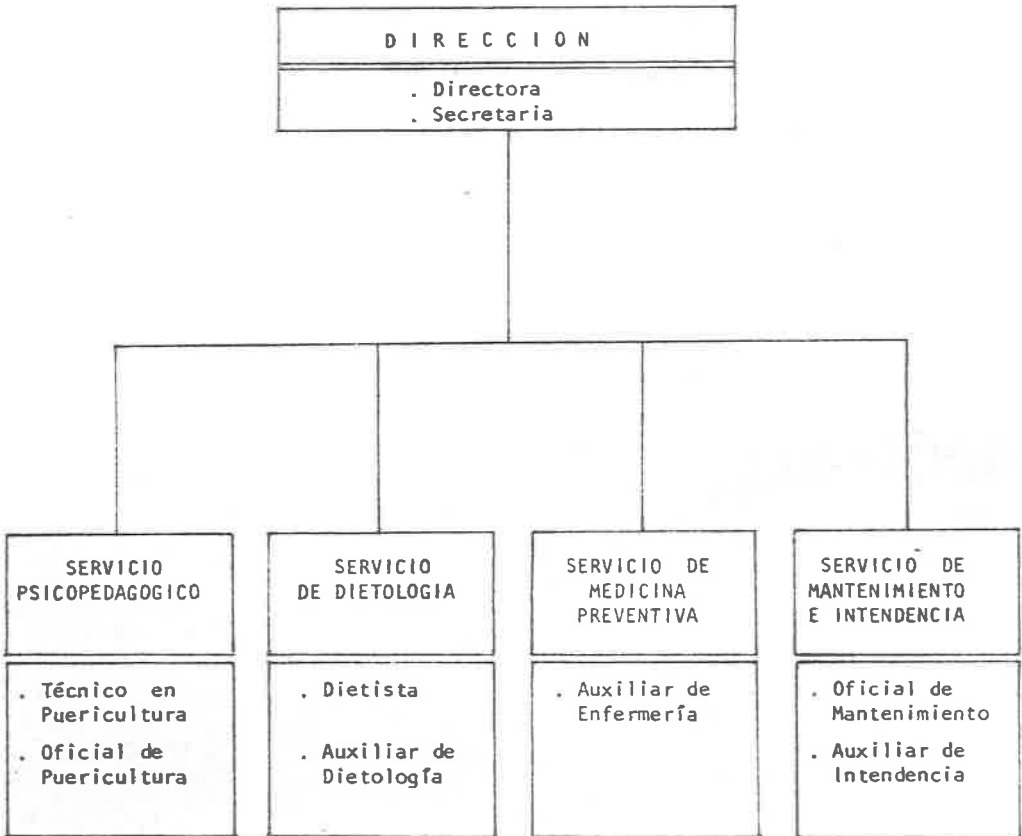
D I R E C C I O N

. Directora
. Secretaria

SERVICIO PSICOPEDAGOGICO

. Técnico en Puericultura
. Oficial de Puericultura

SERVICIO DE DIETOLOGIA

. Dietista
. Auxiliar de Dietología

SERVICIO DE MEDICINA PREVENTIVA

. Auxiliar de Enfermería

SERVICIO DE MANTENIMIENTO E INTENDENCIA

. Oficial de Mantenimiento
. Auxiliar de Intendencia